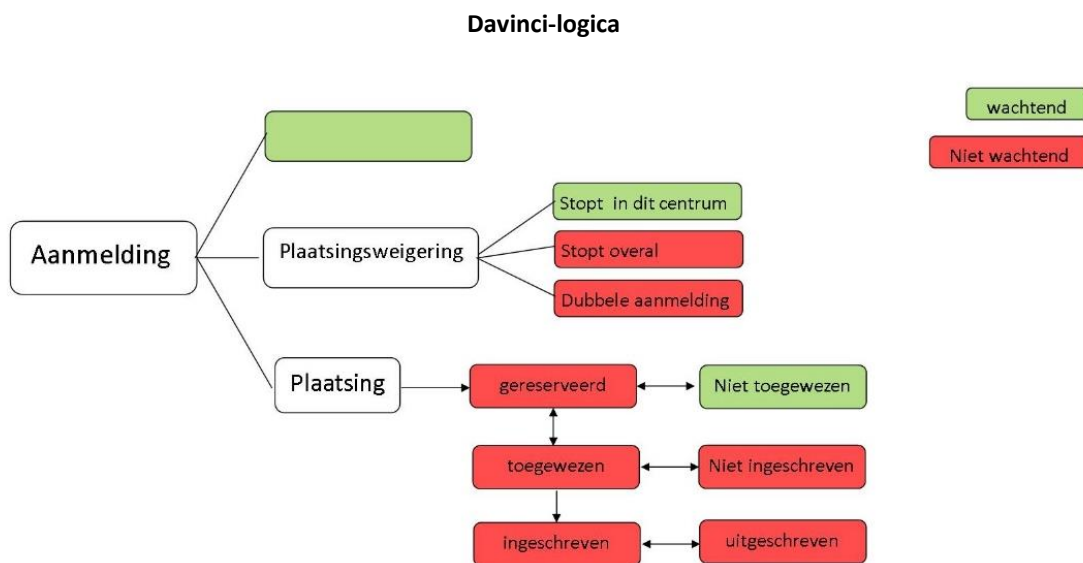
Davinci-logica

wachtend

Niet wachtend

Aanmelding

Plaatsingsweigering

Stopt in dit centrum

Stopt overal

Dubbele aanmelding

Plaatsing

gereserveerd

Niet toegewezen

toegewezen

Niet ingeschreven

ingeschreven

uitgeschreven